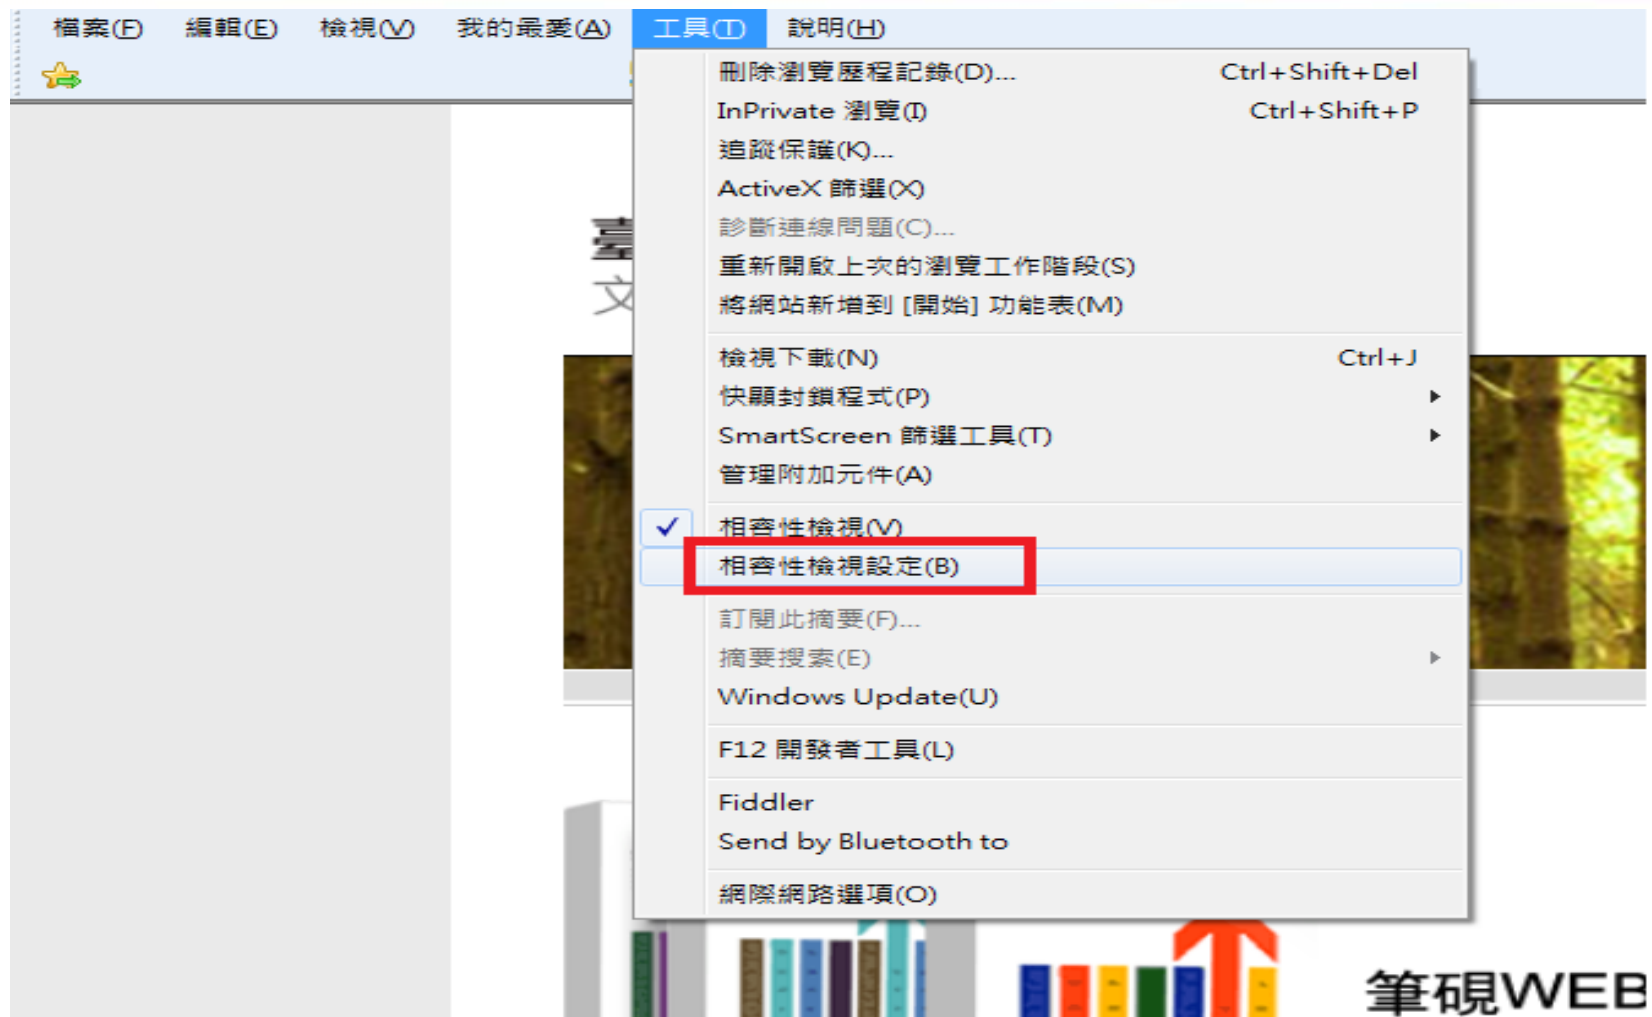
檔案(F) 編輯(E) 檢視(V) 我的最愛(A) 工具(T) 說明(H)

刪除瀏覽歷程記錄(D)... Ctrl+Shift+Del
InPrivate 瀏覽(I) Ctrl+Shift+P
追蹤保護(K)...
ActiveX 篩選(X)
診斷連線問題(C)...
重新開啟上次的瀏覽工作階段(S)
將網站新增到 [開始] 功能表(M)

檢視下載(N) Ctrl+J
快顯封鎖程式(P)
SmartScreen 篩選工具(T)
管理附加元件(A)

相容性檢視(V)
相容性檢視設定(B)

訂閱此摘要(F)...
摘要搜索(E)
Windows Update(U)

F12 開發者工具(L)

Fiddler
Send by Bluetooth to

網際網路選項(O)

臺
文

筆硯WEB